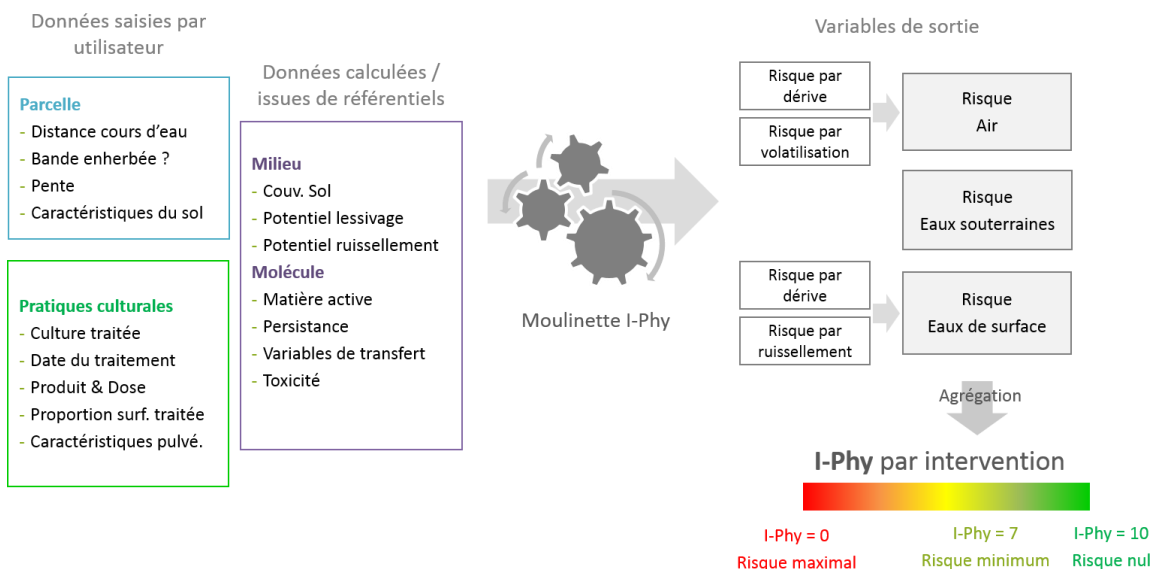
Données saisies par utilisateur

Parcelle
- Distance cours d'eau
- Bande enherbée ?
- Pente
- Caractéristiques du sol

Pratiques culturales
- Culture traitée
- Date du traitement
- Produit & Dose
- Proportion surf. traitée
- Caractéristiques pulvé.

Données calculées / issues de référentiels

Milieu
- Couv. Sol
- Potentiel lessivage
- Potentiel ruissellement
Molécule
- Matière active
- Persistance
- Variables de transfert
- Toxicité

Moulinette I-Phy

Variables de sortie

Risque par dérive
Risque par volatilisation
Risque Air

Risque Eaux souterraines

Risque par dérive
Risque par ruissellement
Risque Eaux de surface

Agrégation

I-Phy par intervention

I-Phy = 0
Risque maximal
I-Phy = 7
Risque minimum
I-Phy = 10
Risque nul